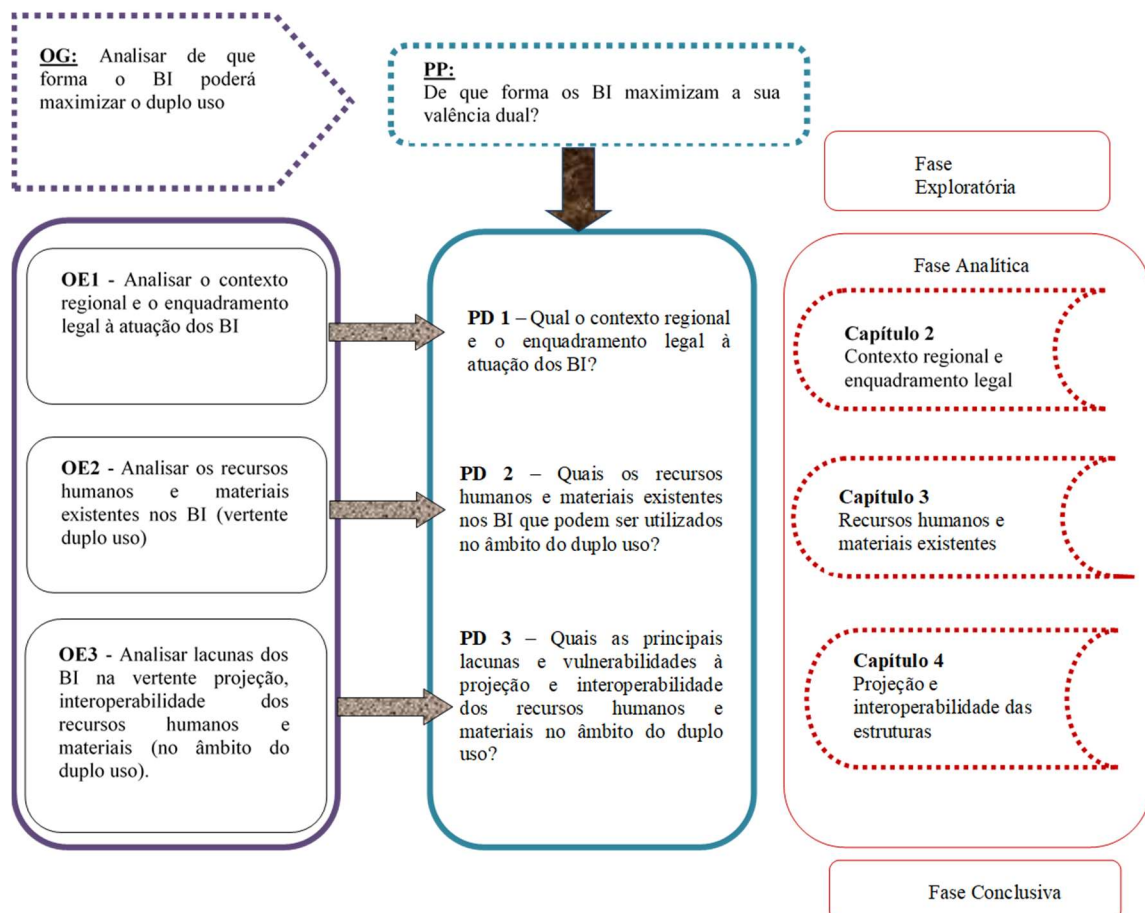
**OG:** Analisar de que forma o BI poderá maximizar o duplo uso

**PP:**
De que forma os BI maximizam a sua valência dual?

Fase Exploratória

**OE1** - Analisar o contexto regional e o enquadramento legal à atuação dos BI

**OE2** - Analisar os recursos humanos e materiais existentes nos BI (vertente duplo uso)

**OE3** - Analisar lacunas dos BI na vertente projeção, interoperabilidade dos recursos humanos e materiais (no âmbito do duplo uso).

**PD 1** – Qual o contexto regional e o enquadramento legal à atuação dos BI?

**PD 2** – Quais os recursos humanos e materiais existentes nos BI que podem ser utilizados no âmbito do duplo uso?

**PD 3** – Quais as principais lacunas e vulnerabilidades à projeção e interoperabilidade dos recursos humanos e materiais no âmbito do duplo uso?

Fase Analítica

**Capítulo 2**
Contexto regional e enquadramento legal

**Capítulo 3**
Recursos humanos e materiais existentes

**Capítulo 4**
Projeção e interoperabilidade das estruturas

Fase Conclusiva